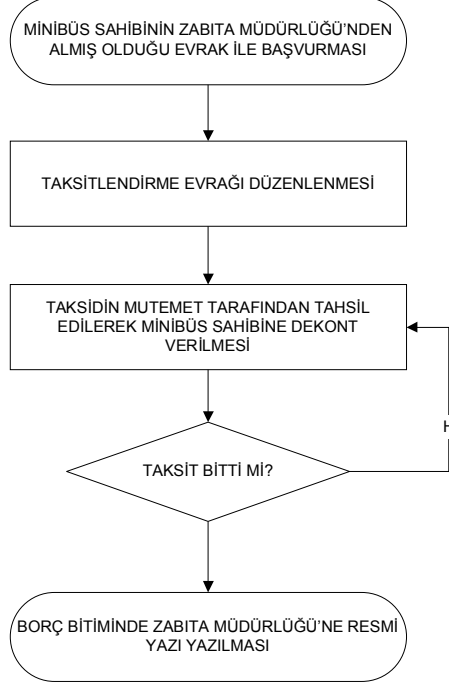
MİNİBÜS SAHİBİNİN ZABITA MÜDÜRLÜĞÜ'NDEN ALMIŞ OLDUĞU EVRAK İLE BAŞVURMASI

TAKSİTLENDİRME EVRAĞI DÜZENLENMESİ

TAKSİDİN MUTEMET TARAFINDAN TAHSİL EDİLEREK MİNİBÜS SAHİBİNE DEKONT VERİLMESİ

H

TAKSİT BİTTİ Mİ?

BORÇ BİTİMİNDE ZABITA MÜDÜRLÜĞÜ'NE RESMİ YAZI YAZILMASI